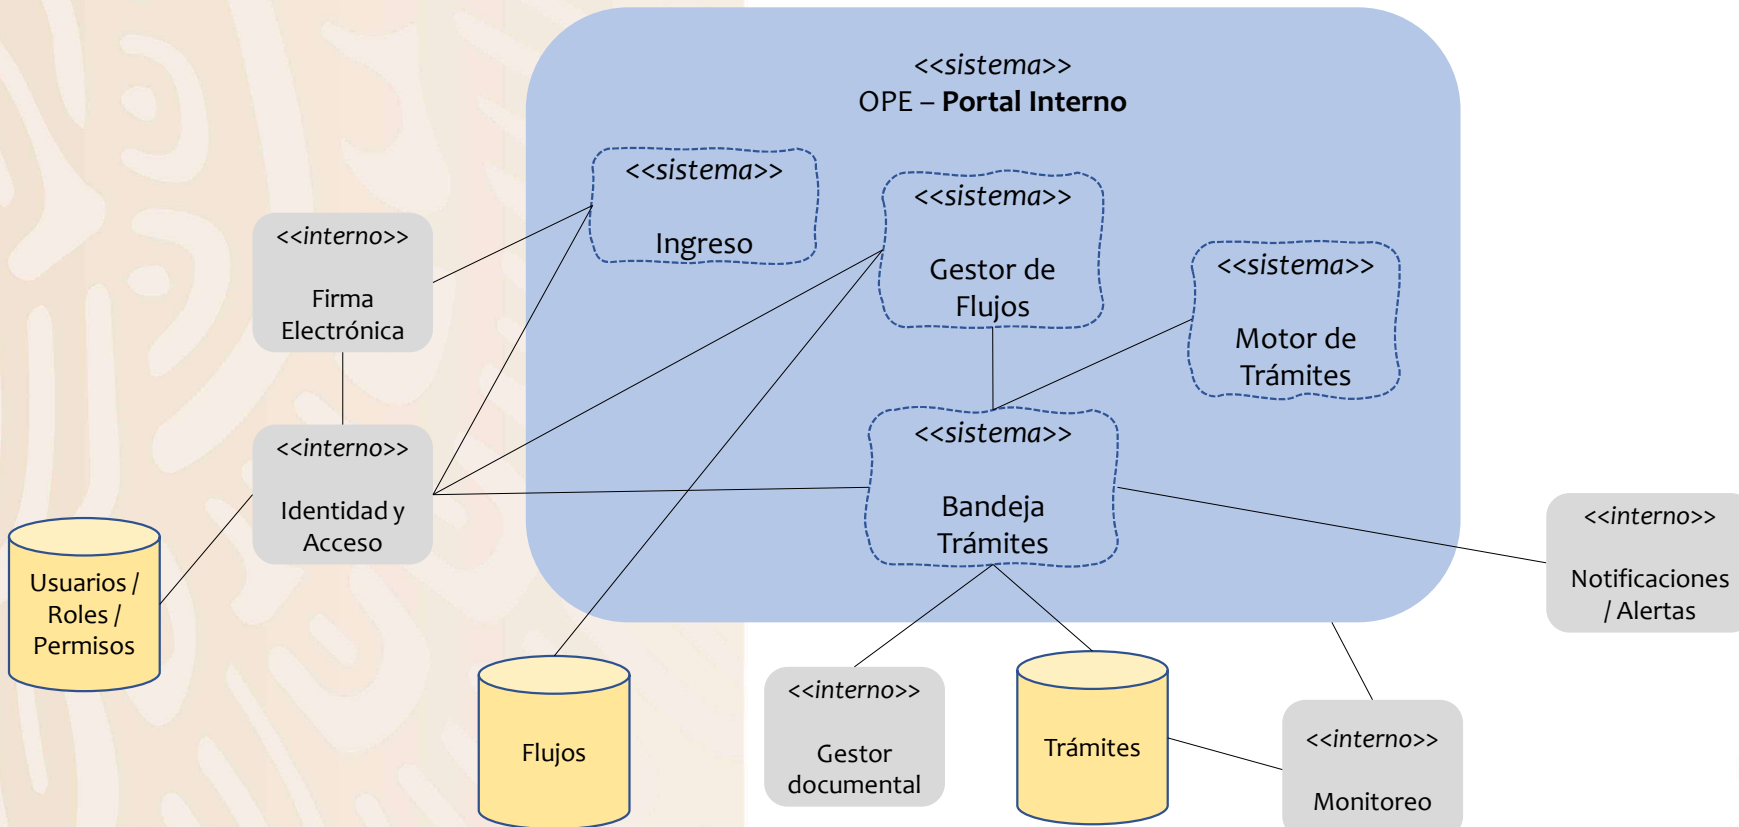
<<sistema>>
OPE – **Portal Interno**

<<sistema>>
Ingreso

<<sistema>>
Gestor de Flujos

<<sistema>>
Motor de Trámites

<<interno>>
Firma Electrónica

<<interno>>
Identidad y Acceso

<<sistema>>
Bandeja Trámites

Usuarios / Roles / Permisos

<<interno>>
Notificaciones / Alertas

Flujos

<<interno>>
Gestor documental

Trámites

<<interno>>
Monitoreo